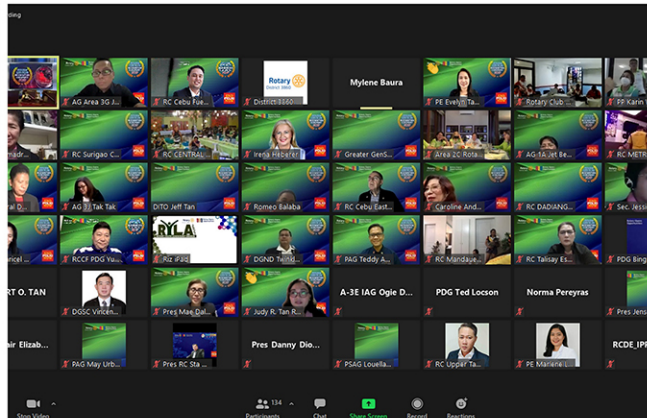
ding

AG Area 3G J...
RC Cebu Fue...
Rotary District 3860
District 3860
Mylene Baura
PE Evelyn Ta...
Rotary Club ...
PP Karin

...nadr...
RC Surigao C...
RC CENTRAL
Irena Hieberer
Greater GenS...
Area 2C Rota...
AG 1A Jet Be...
RC METR...

...D...
AG 11 Tak Tak
DITO Jeff Tan
Romeo Balaba...
RC Cebu East...
Caroline And...
RC DADIANG...
Sec. Jessi...

...aricel ...
RCCF PDG Yu...
RYLA
Riz Pad
DGND Twinkl...
PAG Teddy A...
RC Mandaue...
RC Talisay Es...
PDG Bing...

...RT O. TAN
DGSC Vincen...
Pres Mae Dal...
Judy R. Tan R...
A-3E IAG Ogie D...
PDG Ted Locson
Norma Pereyras
Pres Jens...

...air Elizab...
PAG May Urb...
Pres RC Sta ...
Pres Danny Dio...
PSAG Louella...
RC Upper Ta...
PE Marlene L...
RCDE_IPP...

Stop Video
134 Participants
Chat
Share Screen
Record
Reactions